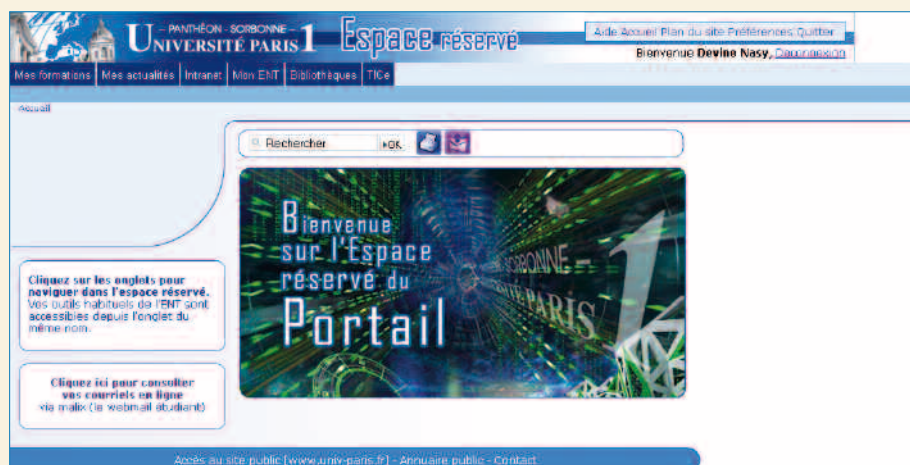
– PANTHÉON - SORBONNE –
UNIVERSITÉ PARIS 1

Espace réservé

Aide Accueil Plan du site Préférences Quitter

Bienvenue Devine Nasy, Déconnexion

Mes formations | Mes actualités | Intranet | Mon ENT | Bibliothèques | TICe

Accueil

Rechercher OK

Cliquez sur les onglets pour naviguer dans l'espace réservé. Vos outils habituels de l'ENT sont accessibles depuis l'onglet du même nom.

Cliquez ici pour consulter vos courriels en ligne via malix (le webmail étudiant)

Bienvenue sur l'Espace réservé du Portail

SORBONNE
PARIS
1

Accès au site public (www.univ-paris.fr) - Annuaire public - Contact